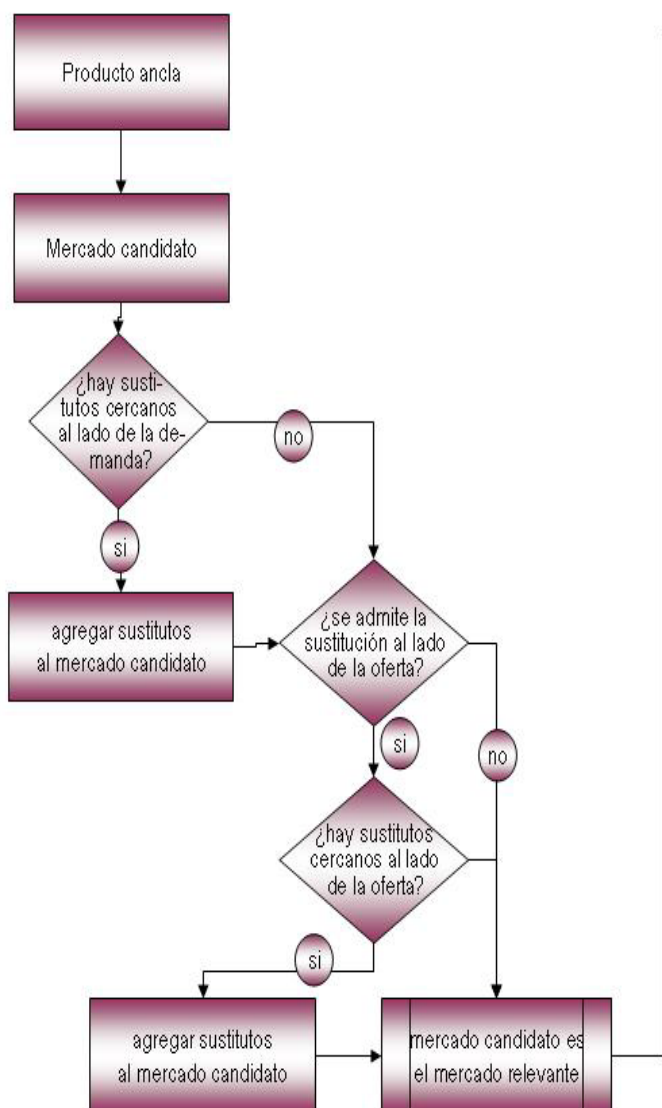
Producto ancla

Mercado candidato

¿hay sustitutos cercanos al lado de la demanda?

no

si

agregar sustitutos al mercado candidato

¿se admite la sustitución al lado de la oferta?

si

no

¿hay sustitutos cercanos al lado de la oferta?

si

agregar sustitutos al mercado candidato

mercado candidato es el mercado relevante